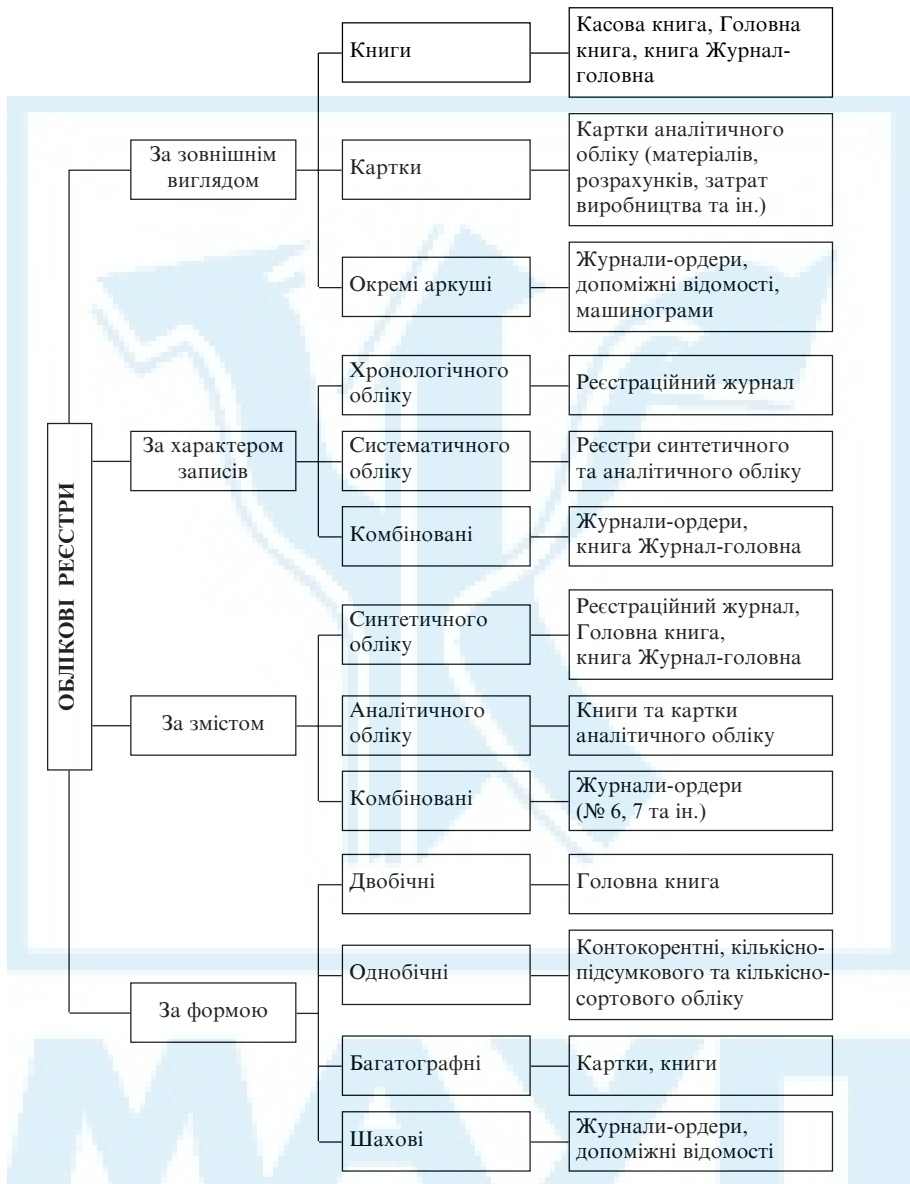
ОБЛІКОВІ РЕЄСТРИ

За зовнішнім виглядом

Книги

Касова книга, Головна книга, книга Журнал-головна

Картки

Картки аналітичного обліку (матеріалів, розрахунків, затрат виробництва та ін.)

Окремі аркуші

Журнали-ордери, допоміжні відомості, машинограми

За характером записів

Хронологічного обліку

Реєстраційний журнал

Систематичного обліку

Реєстри синтетичного та аналітичного обліку

Комбіновані

Журнали-ордери, книга Журнал-головна

За змістом

Синтетичного обліку

Реєстраційний журнал, Головна книга, книга Журнал-головна

Аналітичного обліку

Книги та картки аналітичного обліку

Комбіновані

Журнали-ордери (№ 6, 7 та ін.)

За формою

Двобічні

Головна книга

Однобічні

Контокорентні, кількісно-підсумкового та кількісно-сортового обліку

Багатографні

Картки, книги

Шахові

Журнали-ордери, допоміжні відомості